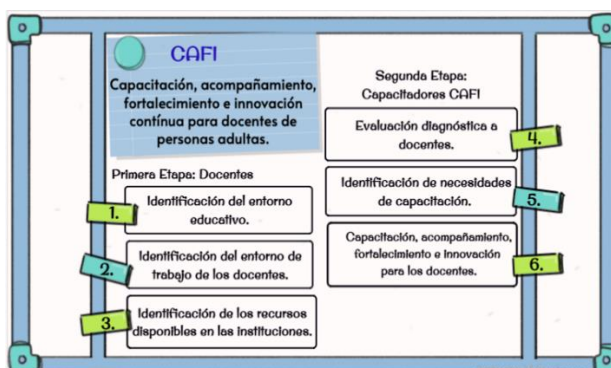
CAFI

Capacitación, acompañamiento, fortalecimiento e innovación contínua para docentes de personas adultas.

Primera Etapa: Docentes

1. Identificación del entorno educativo.

2. Identificación del entorno de trabajo de los docentes.

3. Identificación de los recursos disponibles en las instituciones.

Segunda Etapa: Capacitadores CAFI

4. Evaluación diagnóstica a docentes.

5. Identificación de necesidades de capacitación.

6. Capacitación, acompañamiento, fortalecimiento e innovación para los docentes.